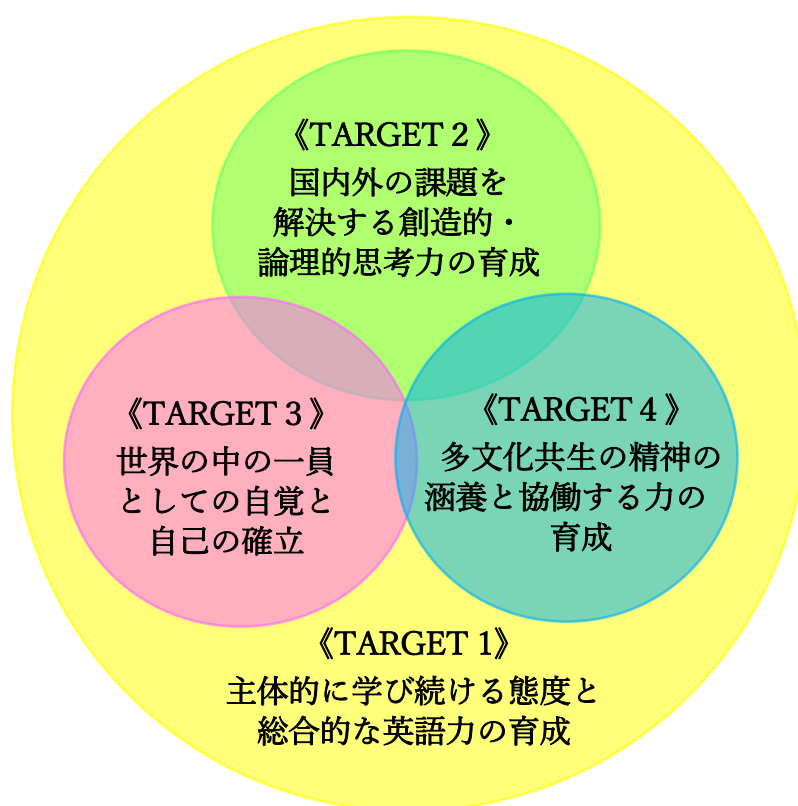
《TARGET 2》
国内外の課題を
解決する創造的・
論理的思考力の育成

《TARGET 3》
世界の中の一員
としての自覚と
自己の確立

《TARGET 4》
多文化共生の精神の
涵養と協働する力の
育成

《TARGET 1》
主体的に学び続ける態度と
総合的な英語力の育成